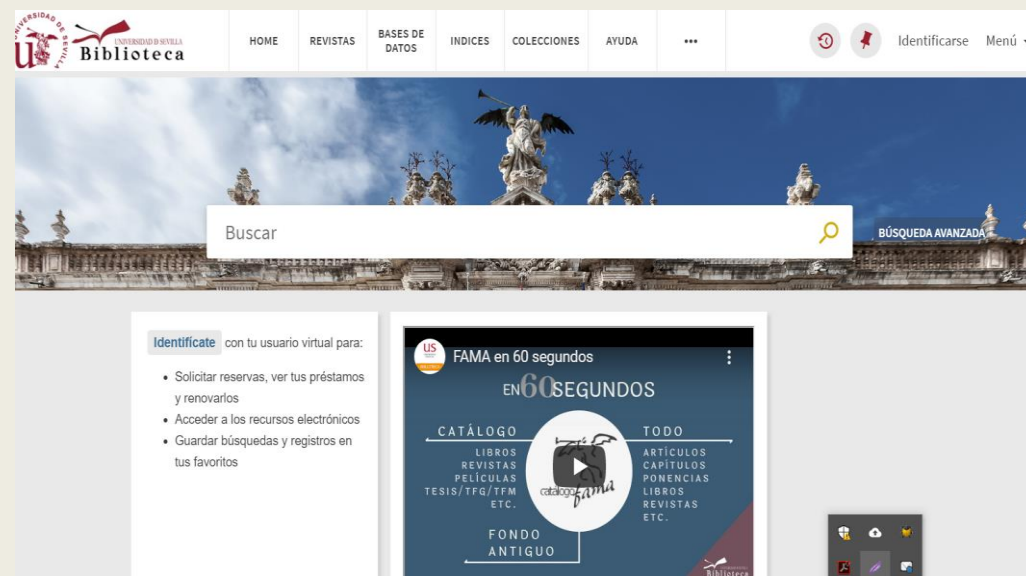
UNIVERSIDAD DE SEVILLA
UNIVERSIDAD DE SEVILLA Biblioteca

HOME
REVISTAS
BASES DE DATOS
INDICES
COLECCIONES
AYUDA
•••
Identificarse
Menú

Buscar
BÚSQUEDA AVANZADA

Identifícate con tu usuario virtual para:

- Solicitar reservas, ver tus préstamos y renovarlos
- Acceder a los recursos electrónicos
- Guardar búsquedas y registros en tus favoritos

US
FAMA en 60 segundos
EN 60 SEGUNDOS
CATÁLOGO
LIBROS
REVISTAS
PELÍCULAS
TESIS/TFG/TFM
ETC.
TODO
ARTÍCULOS
CAPÍTULOS
PONENCIAS
LIBROS
REVISTAS
ETC.
catálogo fama
FONDO ANTIGUO
Biblioteca